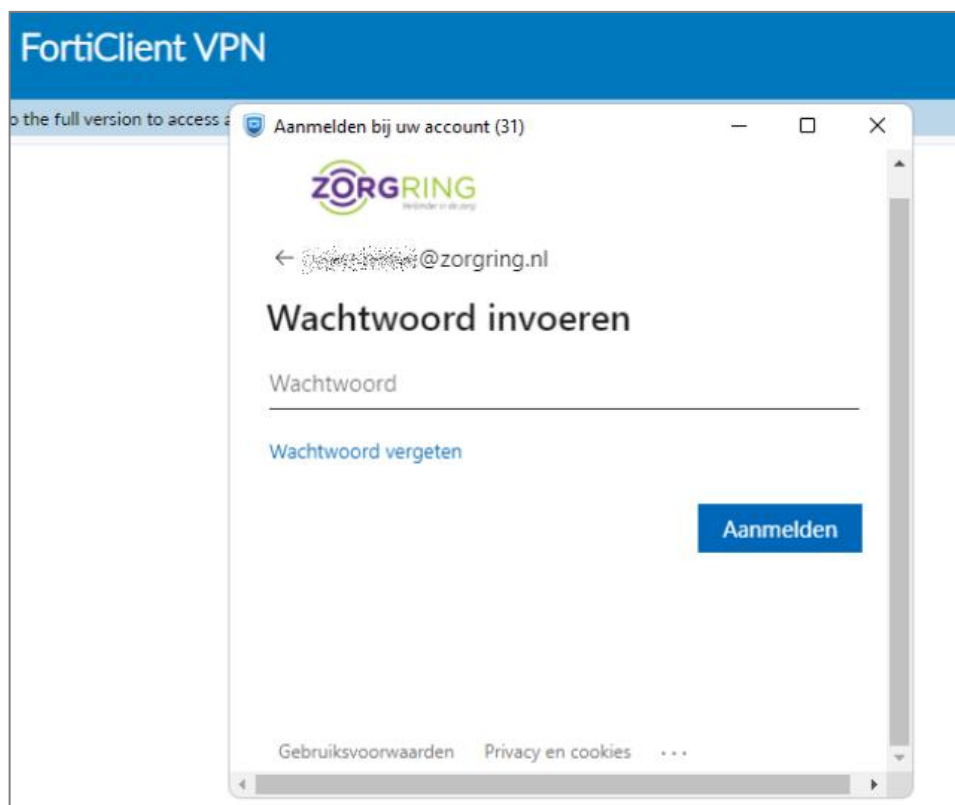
FortiClient VPN

o the full version to access a

Aanmelden bij uw account (31)

ZORGRING
Verbinder in de zorg

← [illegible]@zorgring.nl

Wachtwoord invoeren

Wachtwoord

Wachtwoord vergeten

Aanmelden

Gebruiksvoorwaarden Privacy en cookies ...